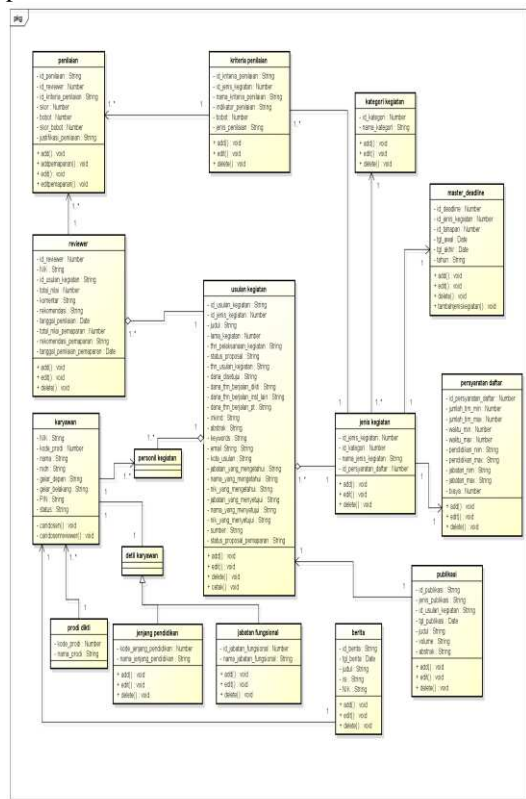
pkg

penilaian
- id_penilaian : String
- id_reviewer : Number
- id_kriteria_penilaian : String
- skor : Number
- bobot : Number
- skor_bobot : Number
- justifikasi_penilaian : String
+ add() : void
+ editpemaparan() : void
+ edit() : void
+ editpemaparan() : void

kriteria penilaian
- id_kriteria_penilaian : String
- id_jenis_kegiatan : Number
- nama_kriteria_penilaian : String
- indikator_penilaian : String
- bobot : Number
- jenis_penilaian : String
+ add() : void
+ edit() : void
+ delete() : void

kategori kegiatan
- id_kategori : Number
- nama_kategori : String
+ add() : void
+ edit() : void
+ delete() : void

master_deadline
- id_deadline : Number
- id_jenis_kegiatan : Number
- id_tahapan : Number
- tgl_awal : Date
- tgl_akhir : Date
- tahun : String
+ add() : void
+ edit() : void
+ delete() : void
+ tambahjeniskegiatan() : void

reviewer
- id_reviewer : Number
- Nik : String
- id_usulan_kegiatan : String
- total_nilai : Number
- komentar : String
- rekomendasi : String
- tanggal_penilaian : Date
- total_nilai_pemaparan : Number
- rekomendasi_pemaparan : String
- tanggal_penilaian_pemaparan : Date
+ add() : void
+ edit() : void
+ delete() : void

usulan kegiatan
- id_usulan_kegiatan : String
- id_jenis_kegiatan : String
- judul : String
- lama_kegiatan : Number
- thn_pelaksanaan_kegiatan : String
- status_proposal : String
- thn_usulan_kegiatan : String
- dana_diusulkan : String
- dana_thn_berjalan_dikti : String
- dana_thn_berjalan_inst_lain : String
- dana_thn_berjalan_pt : String
- mitra : String
- abstrak : String
- keywords : String
- email : String
- kota_usulan : String
- jabatan_yang_mengetahui : String
- nama_yang_mengetahui : String
- nik_yang_mengetahui : String
- jabatan_yang_menyetujui : String
- nama_yang_menyetujui : String
- nik_yang_menyetujui : String
- sumber : String
- status_proposal_pemaparan : String
+ add() : void
+ edit() : void
+ delete() : void
+ cetak() : void

persyaratan daftar
- id_persyaratan_daftar : Number
- jumlah_tim_min : Number
- jumlah_tim_max : Number
- waktu_min : Number
- waktu_max : Number
- pendidikan_min : String
- pendidikan_max : String
- jabatan_min : String
- jabatan_max : String
- biaya : Number
+ add() : void
+ edit() : void
+ delete() : void

karyawan
- Nik : String
- kode_prodi : Number
- nama : String
- nidn : String
- gelar_depan : String
- gelar_belakang : String
- PIN : String
- status : String
+ cardosen() : void
+ cardosenreviewer() : void

personil kegiatan

jenis kegiatan
- id_jenis_kegiatan : Number
- id_kategori : Number
- nama_jenis_kegiatan : String
- id_persyaratan_daftar : Number
+ add() : void
+ edit() : void
+ delete() : void

detil karyawan

prodi dikti
- kode_prodi : Number
- nama_prodi : String

jenjang pendidikan
- kode_jenjang_pendidikan : Number
- nama_jenjang_pendidikan : String
+ add() : void
+ edit() : void
+ delete() : void

jabatan fungsional
- id_jabatan_fungsional : Number
- nama_jabatan_fungsional : String
+ add() : void
+ edit() : void
+ delete() : void

berita
- id_berita : String
- tgl_berita : Date
- judul : String
- isi : String
- Nik : String
+ add() : void
+ edit() : void
+ delete() : void

publikasi
- id_publikasi : String
- jenis_publikasi : String
- id_usulan_kegiatan : String
- tgl_publikasi : Date
- judul : String
- volume : String
- abstrak : String
+ add() : void
+ edit() : void
+ delete() : void

1 1..* 1 1..* 1 1..* 1 1..* 1 1..* 1 1..* 1 1..* 1 1..* 1 1..* 1 1 1